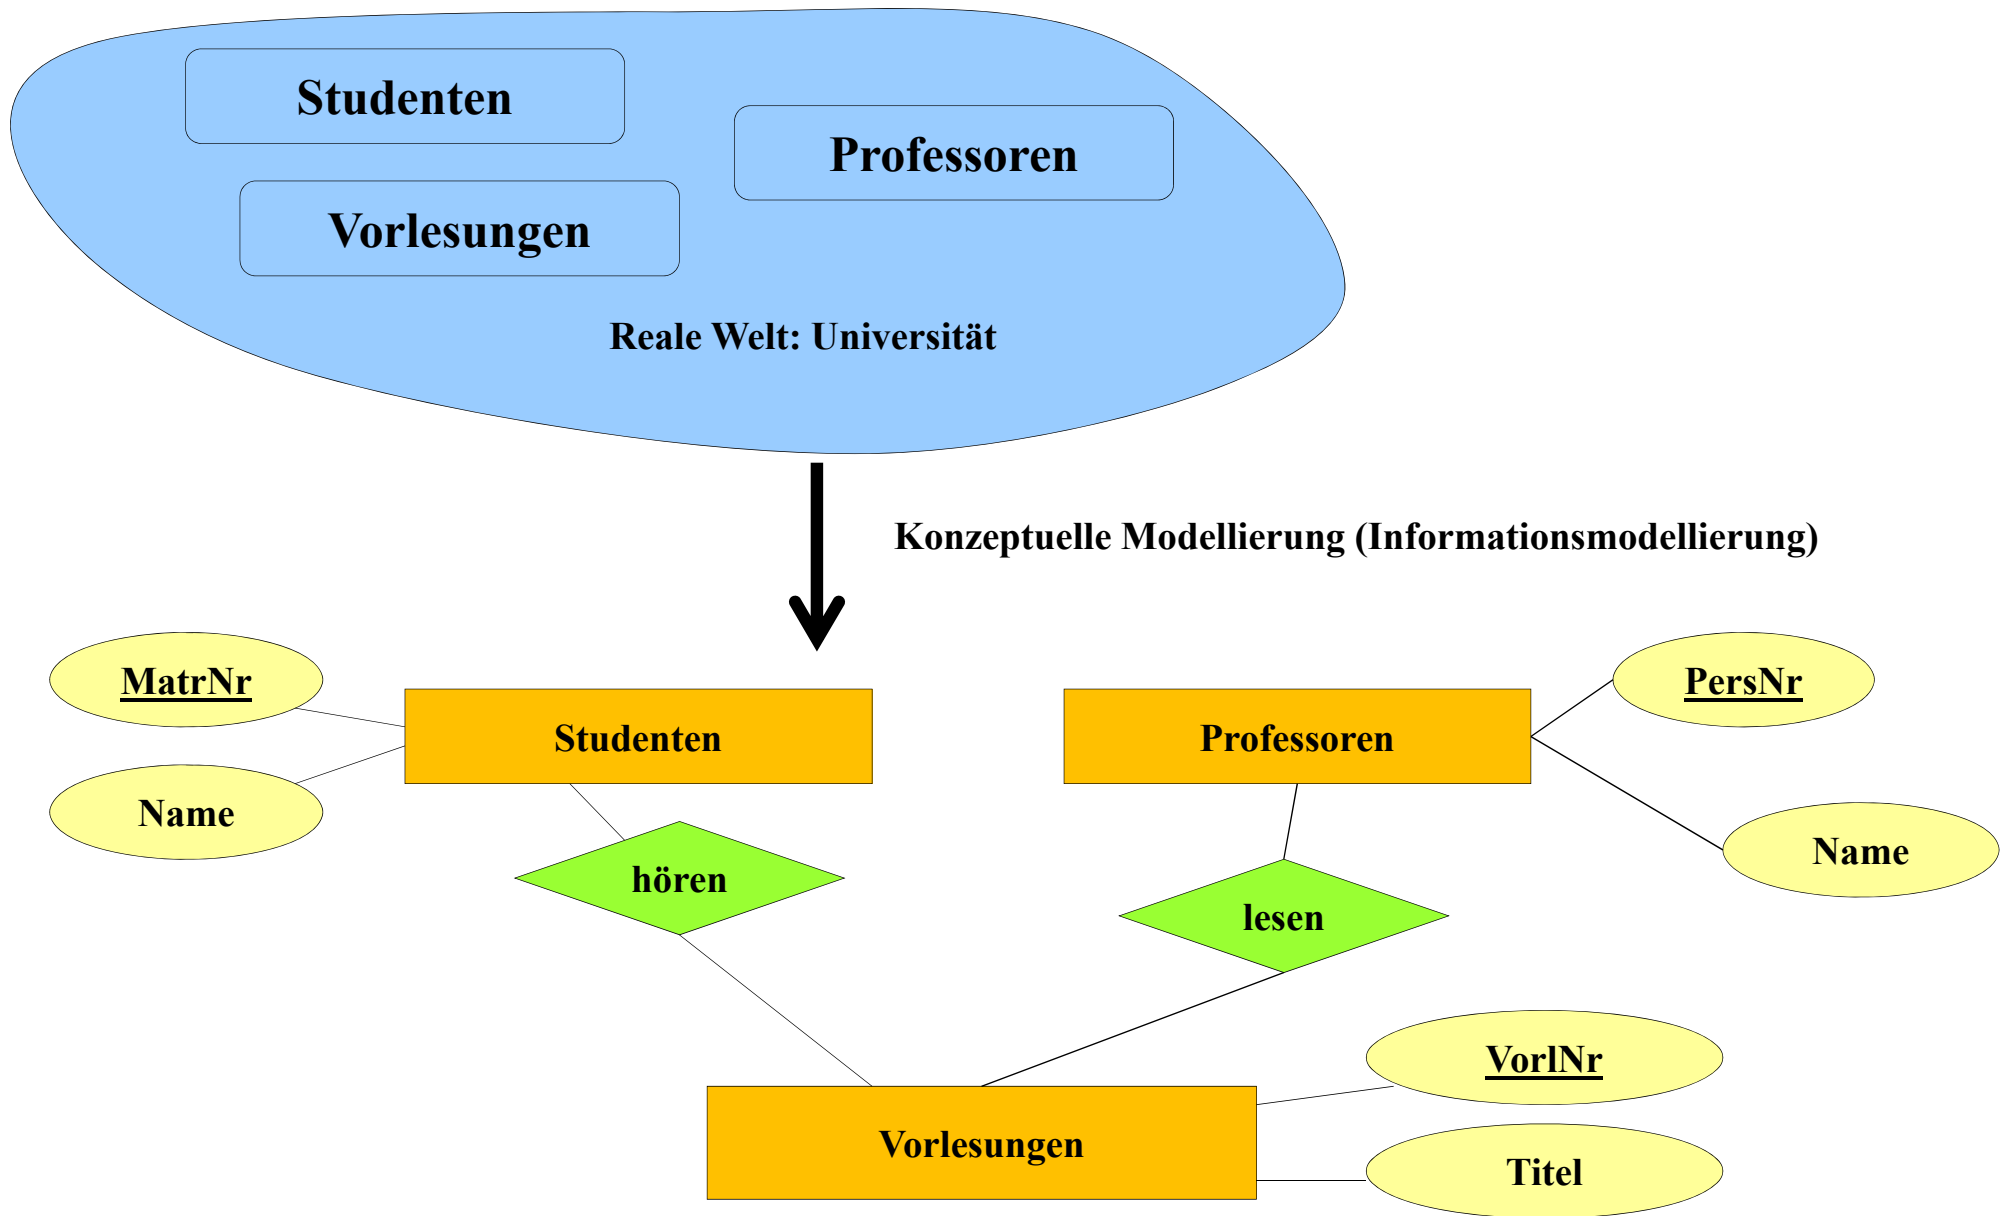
Studenten

Professoren

Vorlesungen

Reale Welt: Universität

Konzeptuelle Modellierung (Informationsmodellierung)

MatrNr

Name

Studenten

Professoren

PersNr

Name

hören

lesen

VorlNr

Vorlesungen

Titel